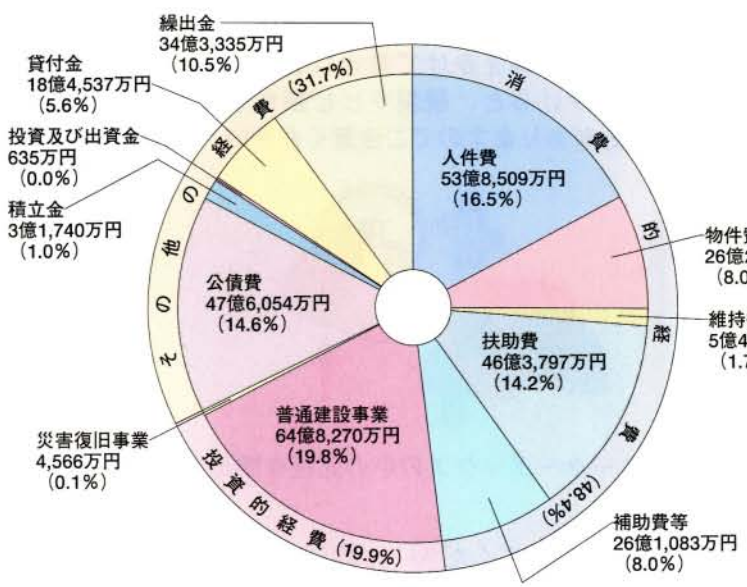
繰出金
34億3,335万円
(10.5%)

貸付金
18億4,537万円
(5.6%)

投資及び出資金
635万円
(0.0%)

積立金
3億1,740万円
(1.0%)

その他の経費 (31.7%)

消費的経費 (48.4%)

人件費
53億8,509万円
(16.5%)

物件費
26億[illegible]
(8.0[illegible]

維持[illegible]
5億4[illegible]
(1.7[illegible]

扶助費
46億3,797万円
(14.2%)

公債費
47億6,054万円
(14.6%)

普通建設事業
64億8,270万円
(19.8%)

災害復旧事業
4,566万円
(0.1%)

投資的経費 (19.9%)

補助費等
26億1,083万円
(8.0%)